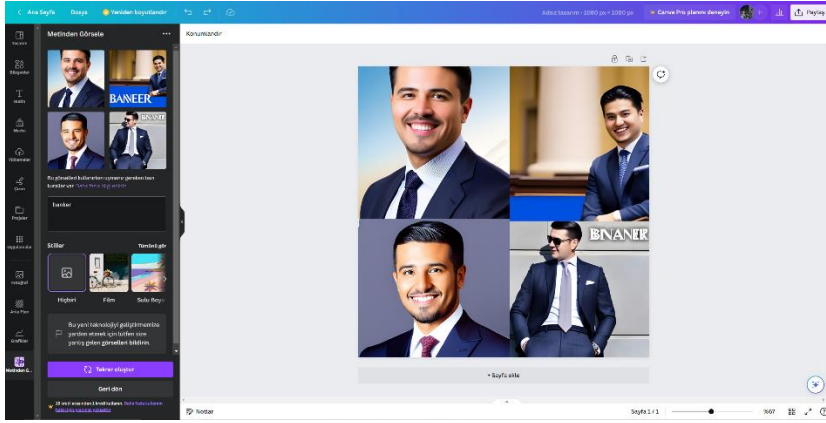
‹ Ana Sayfa Dosya Yeniden boyutlandır

Adsız tasarım - 1080 px × 1080 px Canva Pro planını deneyin Paylaş

Tasarım
Öğeler
Metin
Marka
Yüklemeler
Çizim
Projeler
Uygulamalar
Fotoğraf
Arka Plan
Grafikler
Metinden G...

Metinden Görsele ···

BANEER
BANER

Bu görselleri kullanırken uymanız gereken bazı kurallar var. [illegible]

banker

Stiller Tümünü gör

Hiçbiri Film Sulu Boya

Bu yeni teknolojiyi geliştirmemize yardım etmek için lütfen size yanlış gelen görselleri bildirin.

Tekrar oluştur

Geri dön

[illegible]

Konumlandır

BNAER

+ Sayfa ekle

Notlar

Sayfa 1 / 1 %67